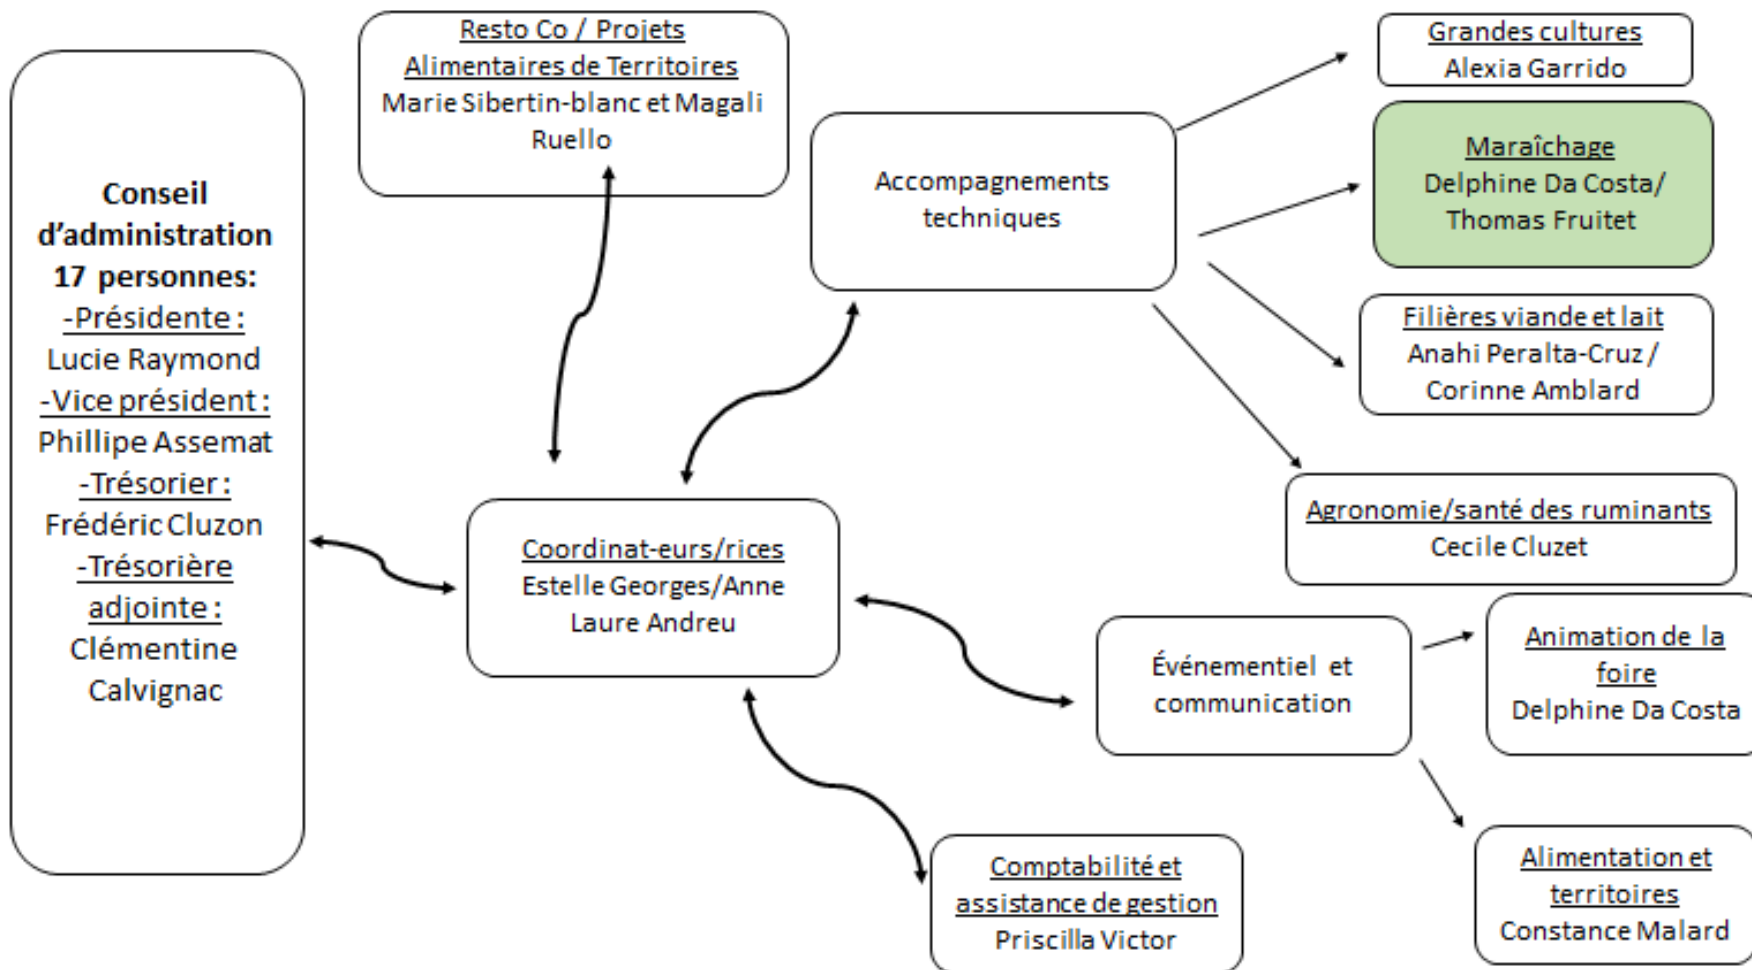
Conseil d'administration 17 personnes:
-Présidente : Lucie Raymond
-Vice président : Phillipe Assemat
-Trésorier : Frédéric Cluzon
-Trésorière adjointe : Clémentine Calvignac

Resto Co / Projets Alimentaires de Territoires
Marie Sibertin-blanc et Magali Ruello

Accompagnements techniques

Grandes cultures
Alexia Garrido

Maraîchage
Delphine Da Costa/ Thomas Fruitet

Filières viande et lait
Anahi Peralta-Cruz / Corinne Amblard

Agronomie/santé des ruminants
Cecile Cluzet

Coordinat-eurs/rices
Estelle Georges/Anne Laure Andreu

Événementiel et communication

Animation de la foire
Delphine Da Costa

Alimentation et territoires
Constance Malard

Comptabilité et assistance de gestion
Priscilla Victor